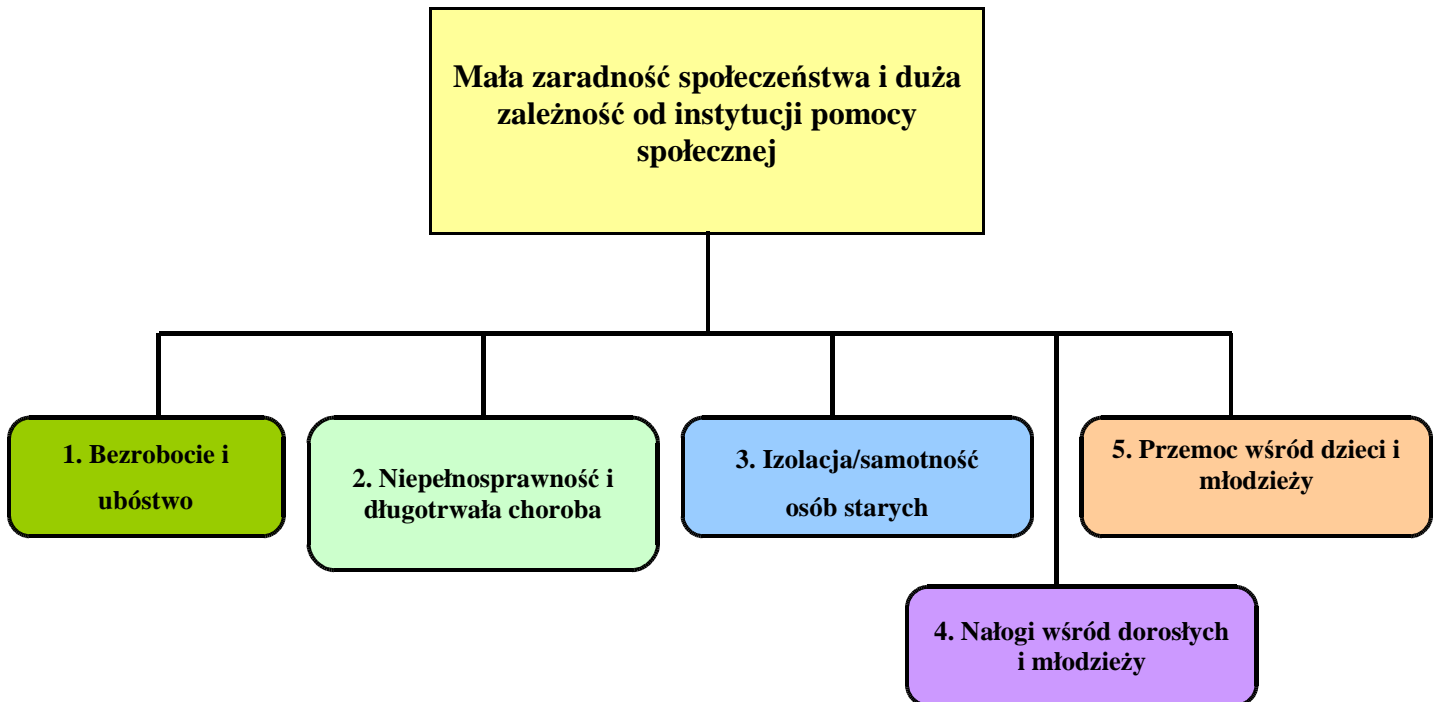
Mała zaradność społeczeństwa i duża zależność od instytucji pomocy społecznej

1. Bezrobocie i ubóstwo

2. Niepełnosprawność i długotrwała choroba

3. Izolacja/samotność osób starych

5. Przemoc wśród dzieci i młodzieży

4. Nałogi wśród dorosłych i młodzieży